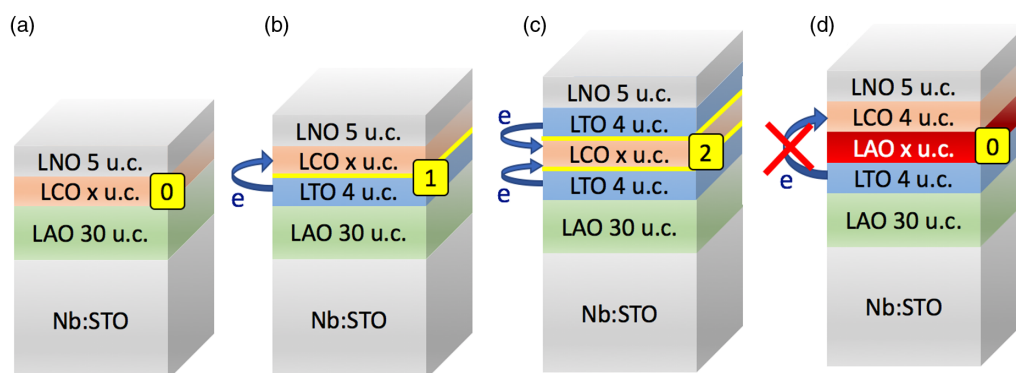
(a)

LNO 5 u.c.
LCO x u.c.
0
LAO 30 u.c.
Nb:STO

(b)

e
LNO 5 u.c.
LCO x u.c.
1
LTO 4 u.c.
LAO 30 u.c.
Nb:STO

(c)

e
e
LNO 5 u.c.
LTO 4 u.c.
LCO x u.c.
2
LTO 4 u.c.
LAO 30 u.c.
Nb:STO

(d)

e
LNO 5 u.c.
LCO 4 u.c.
LAO x u.c.
0
LTO 4 u.c.
LAO 30 u.c.
Nb:STO